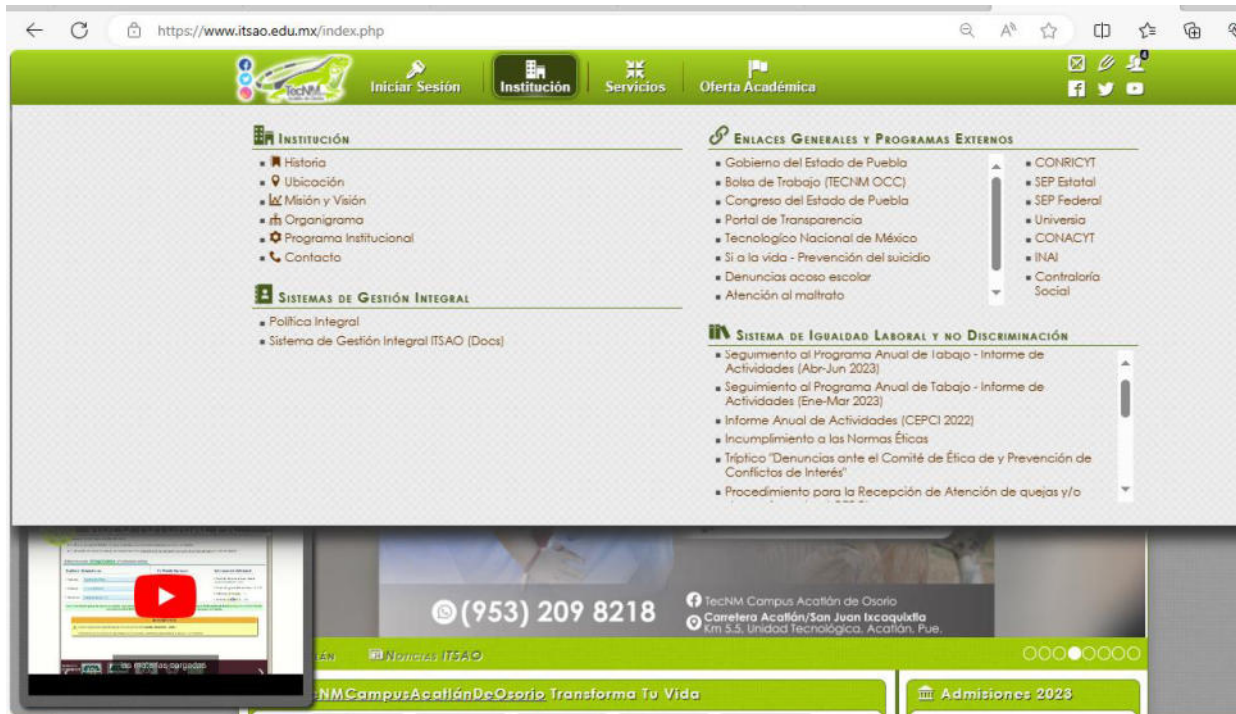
https://www.itsao.edu.mx/index.php

TecNM

Iniciar Sesión
Institución
Servicios
Oferta Académica

INSTITUCIÓN
- Historia
- Ubicación
- Misión y Visión
- Organigrama
- Programa Institucional
- Contacto

SISTEMAS DE GESTIÓN INTEGRAL
- Política Integral
- Sistema de Gestión Integral ITSAO (Docs)

ENLACES GENERALES Y PROGRAMAS EXTERNOS
- Gobierno del Estado de Puebla
- Bolsa de Trabajo (TECNM OCC)
- Congreso del Estado de Puebla
- Portal de Transparencia
- Tecnológico Nacional de México
- Si a la vida - Prevención del suicidio
- Denuncias acoso escolar
- Atención al maltrato

- CONRICYT
- SEP Estatal
- SEP Federal
- Universia
- CONACYT
- INAI
- Contraloría Social

SISTEMA DE IGUALDAD LABORAL Y NO DISCRIMINACIÓN
- Seguimiento al Programa Anual de Tabajo - Informe de Actividades (Abr-Jun 2023)
- Seguimiento al Programa Anual de Tabajo - Informe de Actividades (Ene-Mar 2023)
- Informe Anual de Actividades (CEPCI 2022)
- Incumplimiento a las Normas Éticas
- Tríptico "Denuncias ante el Comité de Ética de y Prevención de Conflictos de Interés"
- Procedimiento para la Recepción de Atención de quejas y/o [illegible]

(953) 209 8218
TecNM Campus Acatlán de Osorio
Carretera Acatlán/San Juan Ixcaquixtla Km 5.5, Unidad Tecnológica, Acatlán, Pue.

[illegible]LÁN Noticias ITSAO

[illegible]TecNMCampusAcatlánDeOsorio Transforma Tu Vida

Admisiones 2023